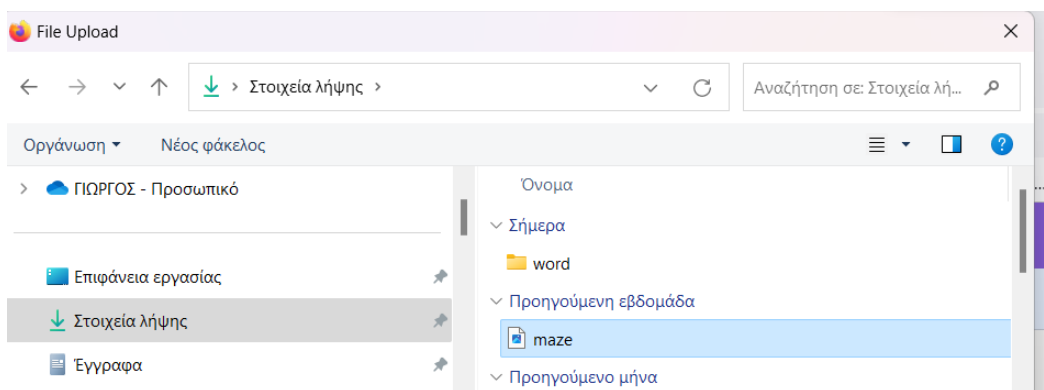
File Upload

Στοιχεία λήψης

Αναζήτηση σε: Στοιχεία λή...

Οργάνωση ▾

Νέος φάκελος

ΓΙΩΡΓΟΣ - Προσωπικό

Επιφάνεια εργασίας

Στοιχεία λήψης

Έγγραφα

Όνομα

Σήμερα

word

Προηγούμενη εβδομάδα

maze

Προηγούμενο μήνα